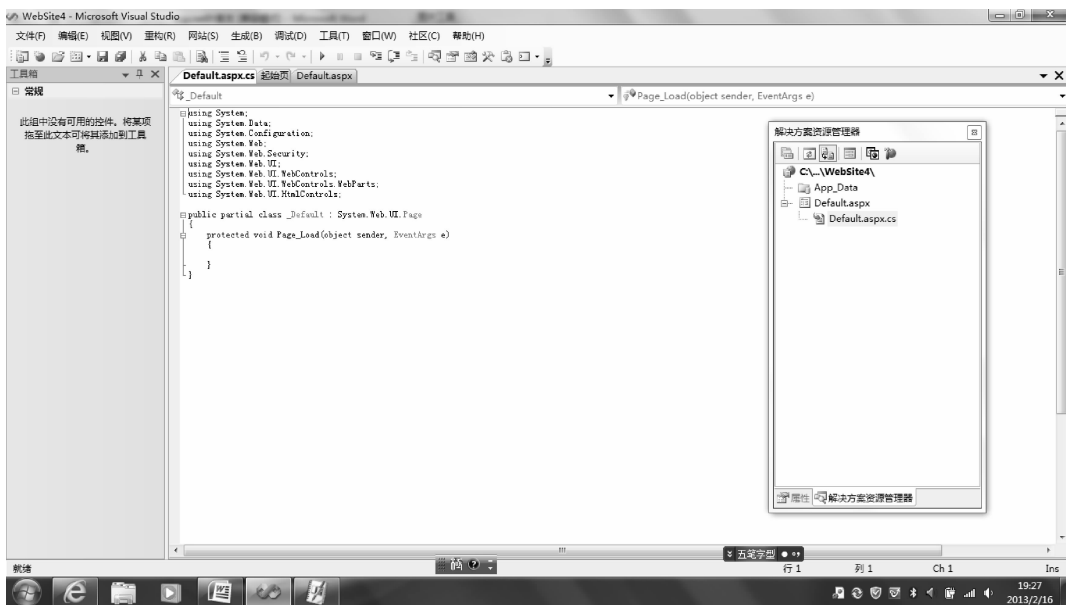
WebSite4 - Microsoft Visual Studio

文件(F) 编辑(E) 视图(V) 重构(R) 网站(S) 生成(B) 调试(D) 工具(T) 窗口(W) 社区(C) 帮助(H)

工具箱

□ 常规

此组中没有可用的控件。将某项拖至此文本可将其添加到工具箱。

Default.aspx.cs 起始页 Default.aspx

_Default

Page_Load(object sender, EventArgs e)

using System;
using System.Data;
using System.Configuration;
using System.Web;
using System.Web.Security;
using System.Web.UI;
using System.Web.UI.WebControls;
using System.Web.UI.WebControls.WebParts;
using System.Web.UI.HtmlControls;

public partial class _Default : System.Web.UI.Page
{
    protected void Page_Load(object sender, EventArgs e)
    {

    }
}

解决方案资源管理器

C:\...\WebSite4\

App_Data

Default.aspx

Default.aspx.cs

属性 解决方案资源管理器

就绪

五笔字型

行 1 列 1 Ch 1 Ins

19:27
2013/2/16